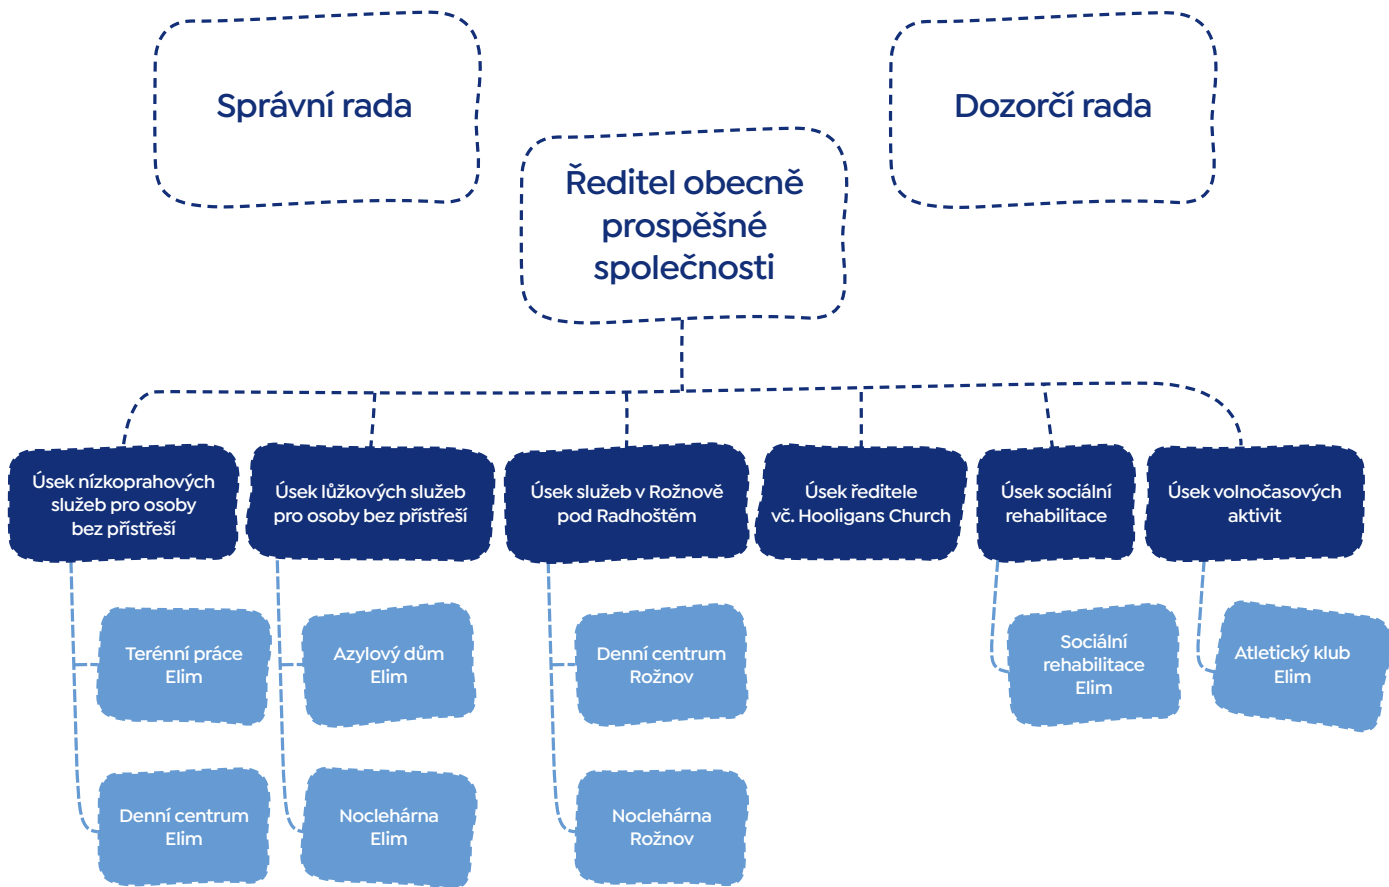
Správní rada

Dozorčí rada

Ředitel obecně prospěšné společnosti

Úsek nízkoprahových služeb pro osoby bez přístřeší

Terénní práce Elim

Denní centrum Elim

Úsek lůžkových služeb pro osoby bez přístřeší

Azylový dům Elim

Noclehárna Elim

Úsek služeb v Rožnově pod Radhoštěm

Denní centrum Rožnov

Noclehárna Rožnov

Úsek ředitele vč. Hooligans Church

Úsek sociální rehabilitace

Sociální rehabilitace Elim

Úsek volnočasových aktivit

Atletický klub Elim